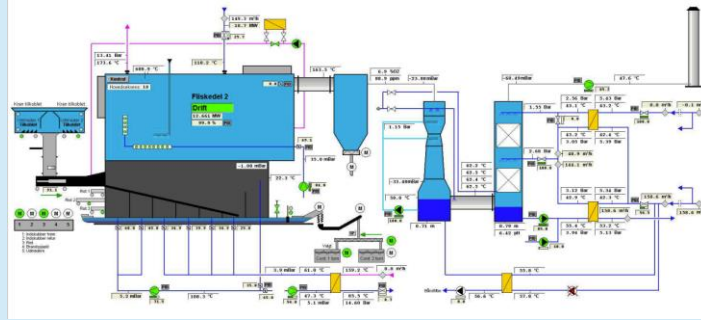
145.2 m³/h
26.7 MW
28.3
13.41 Bar
173.6 °C
808.5 °C
218.2 °C
585.3 °C
Kontroll
Flisbrännare 10
Fliskedel 2
Drift
12.651 MW
90.6 %
Flise tilbaktet
Flise tilbaktet
-1.00 mBar
35.0 mBar
20.3 °C
80.0
-23.8mBar
-31.0mBar
30.0 °C
1.13 Bar
65.0 °C
63.3 °C
63.4 °C
62.3 °C
0.71 m
0.70 m
6.42 pH
-60.0mBar
47.6 °C
2.36 Bar
3.63 Bar
43.2 °C
1.55 Bar
43.2 °C
42.4 °C
3.39 Bar
0.0 m³/h
-0.1 m³/h
2.60 Bar
-46.9 mBar
146.2 mBar
3.12 Bar
5.34 Bar
32.9 °C
58.3 °C
33.0 °C
130.6 m³/h
30.0 °C
53.2 °C
3.13 Bar
130.8 m³/h
3.9 mBar
61.0 °C
128.2 °C
0.0 m³/h
5.3 mBar
108.3 °C
47.3 °C
5.1 mBar
14.60 Bar
35.6 °C
38.6 °C
37.0 °C
Tilbakeb